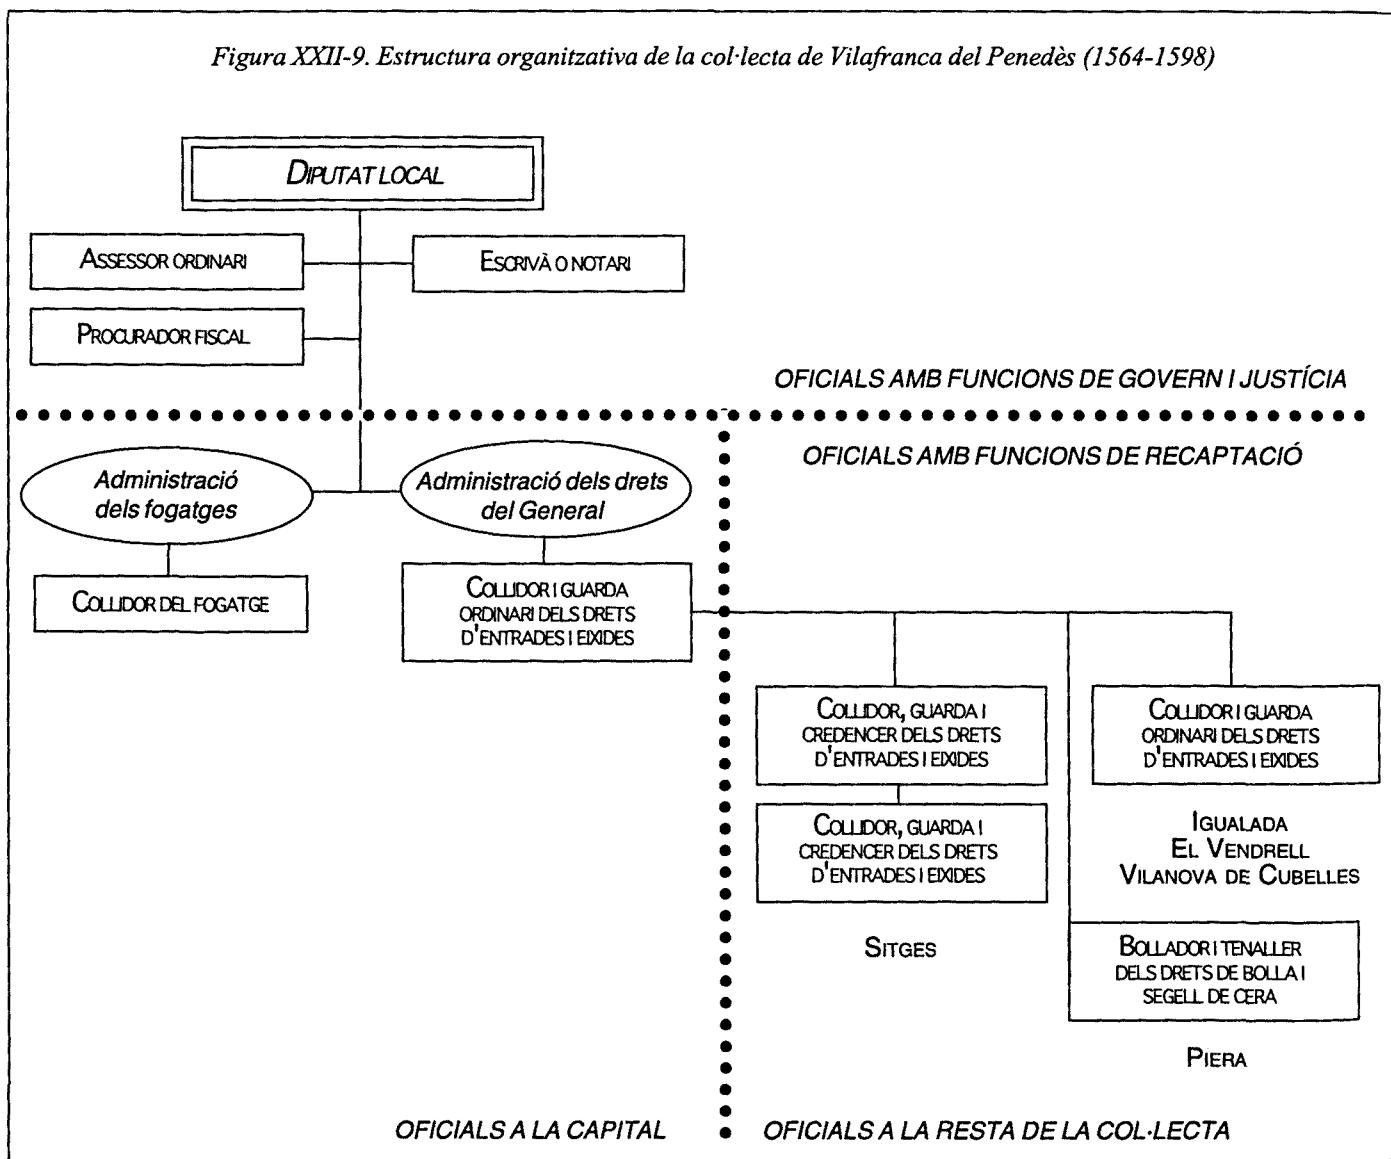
Figura XXII-9. Estructura organitzativa de la col·lecta de Vilafranca del Penedès (1564-1598)

DIPUTAT LOCAL

ASSESSOR ORDINARI

ESCRIVÀ O NOTARI

PROCURADOR FISCAL

OFICIALS AMB FUNCIONS DE GOVERN I JUSTÍCIA

OFICIALS AMB FUNCIONS DE RECAPTACIÓ

Administració dels fogatges

Administració dels drets del General

COLLIDOR DEL FOGATGE

COLLIDOR I GUARDA ORDINARI DELS DRETS D'ENTRADES I EIXIDES

COLLIDOR, GUARDA I CREDENCER DELS DRETS D'ENTRADES I EIXIDES

COLLIDOR I GUARDA ORDINARI DELS DRETS D'ENTRADES I EIXIDES

COLLIDOR, GUARDA I CREDENCER DELS DRETS D'ENTRADES I EIXIDES

IGUALADA
EL VENDRELL
VILANOVA DE CUBELLES

SITGES

BOLLADOR I TENALLER DELS DRETS DE BOLLA I SEGELL DE CERA

PIERA

OFICIALS A LA CAPITAL

OFICIALS A LA RESTA DE LA COL·LECTA